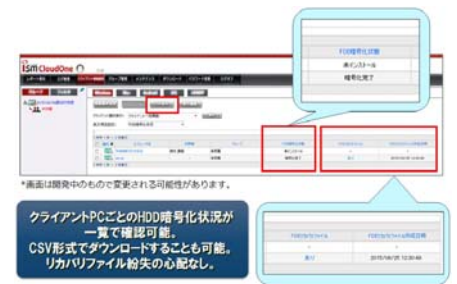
ISM CloudOne

FDE暗号化状態

未インストール

暗号化完了

*画面は開発中のもので変更される可能性があります。

クライアントPCごとのHDD暗号化状況が一覧で確認可能。
CSV形式でダウンロードすることも可能。
リカバリファイル紛失の心配なし。

FDEリカバリファイル

FDEリカバリファイル作成日時

あり

2015/10/25 12:30:40